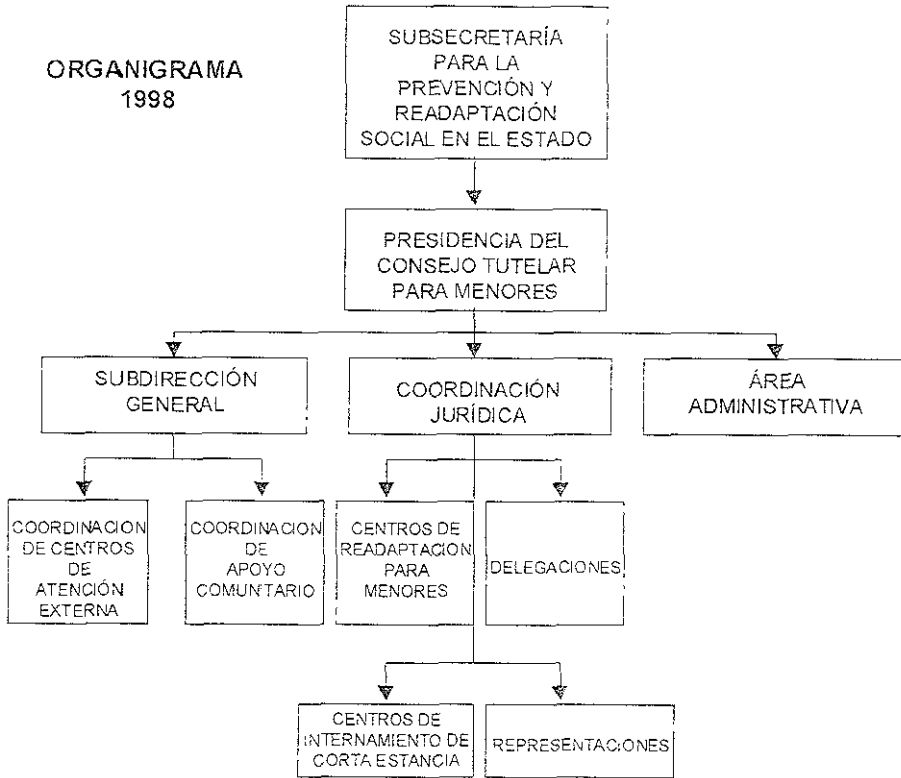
ORGANIGRAMA
1998

SUBSECRETARÍA PARA LA PREVENCIÓN Y READAPTACIÓN SOCIAL EN EL ESTADO

PRESIDENCIA DEL CONSEJO TUTELAR PARA MENORES

SUBDIRECCIÓN GENERAL

COORDINACIÓN JURÍDICA

ÁREA ADMINISTRATIVA

COORDINACION DE CENTROS DE ATENCIÓN EXTERNA

COORDINACION DE APOYO COMUNTARIO

CENTROS DE READAPTACION PARA MENORES

DELEGACIONES

CENTROS DE INTERNAMIENTO DE CORTA ESTANCIA

REPRESENTACIONES